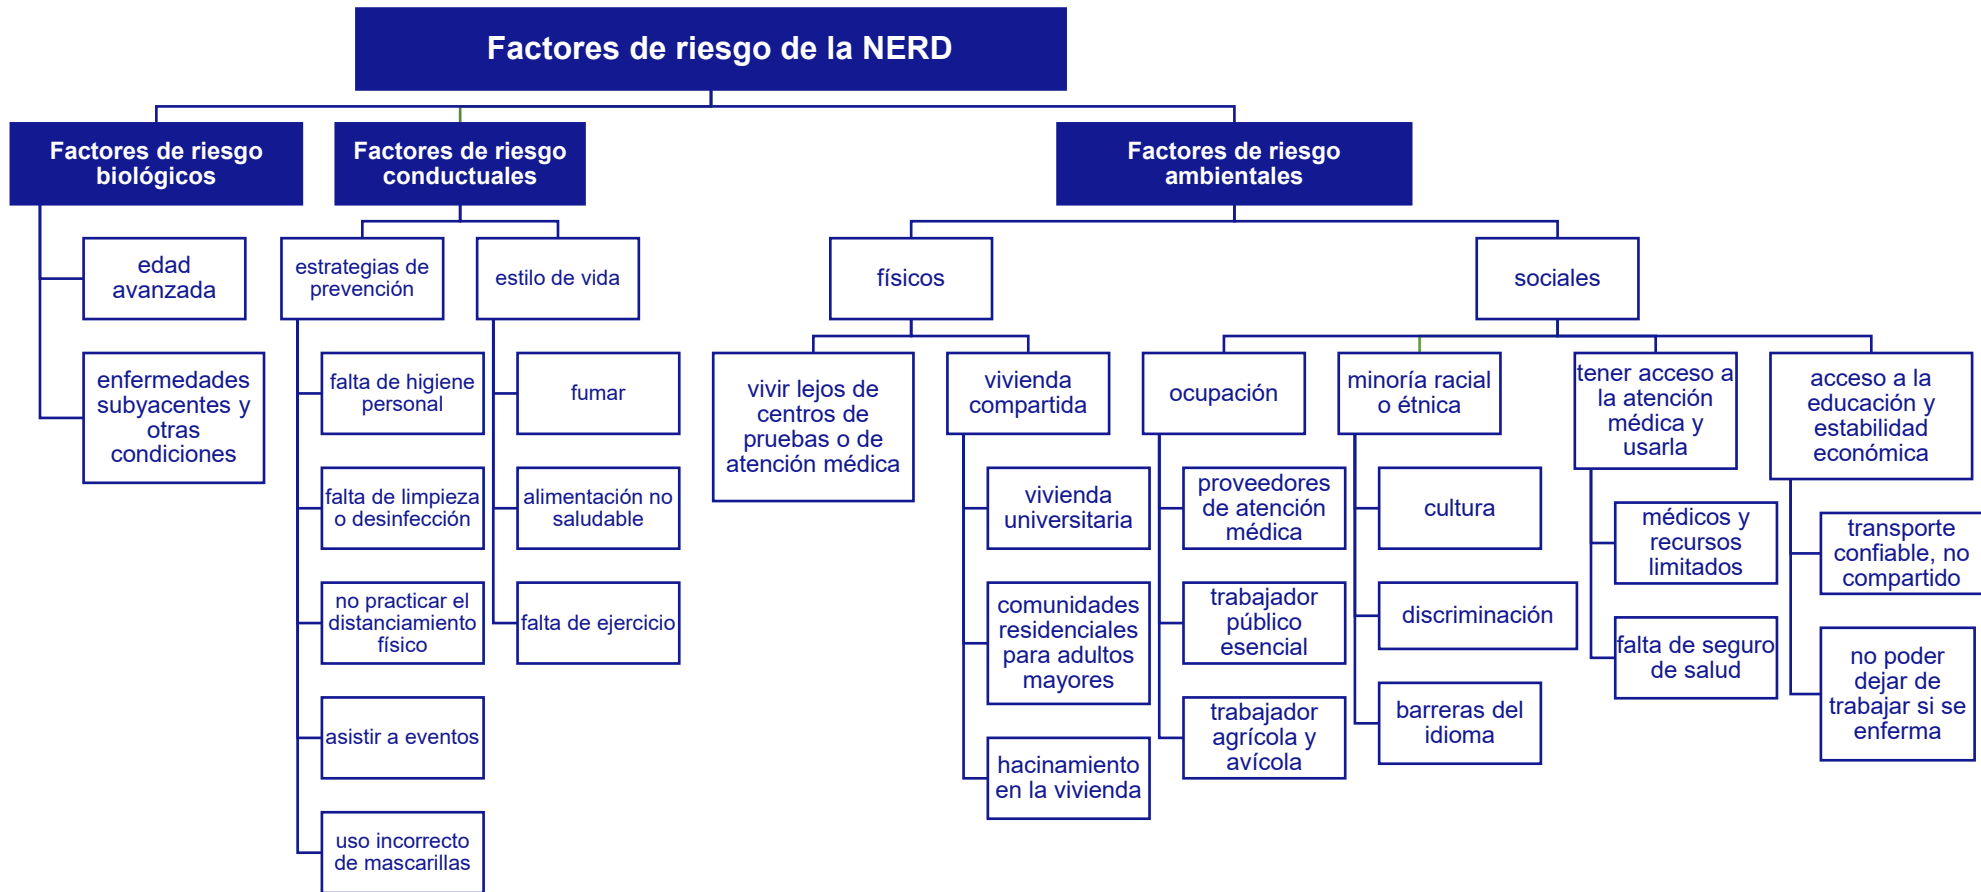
Factores de riesgo de la NERD

Factores de riesgo biológicos

edad avanzada

enfermedades subyacentes y otras condiciones

Factores de riesgo conductuales

estrategias de prevención

falta de higiene personal

falta de limpieza o desinfección

no practicar el distanciamiento físico

asistir a eventos

uso incorrecto de mascarillas

estilo de vida

fumar

alimentación no saludable

falta de ejercicio

Factores de riesgo ambientales

físicos

vivir lejos de centros de pruebas o de atención médica

vivienda compartida

vivienda universitaria

comunidades residenciales para adultos mayores

hacinamiento en la vivienda

sociales

ocupación

proveedores de atención médica

trabajador público esencial

trabajador agrícola y avícola

minoría racial o étnica

cultura

discriminación

barreras del idioma

tener acceso a la atención médica y usarla

médicos y recursos limitados

falta de seguro de salud

acceso a la educación y estabilidad económica

transporte confiable, no compartido

no poder dejar de trabajar si se enferma